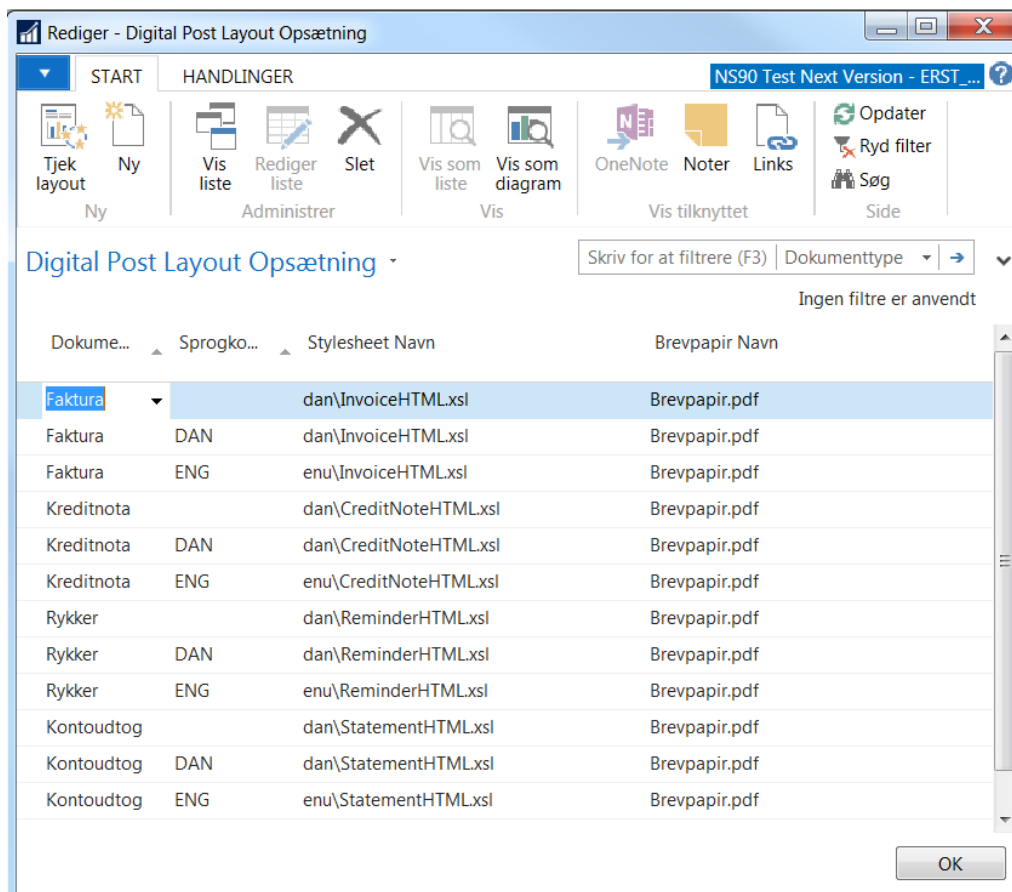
Rediger - Digital Post Layout Opsætning

START HANDLINGER

NS90 Test Next Version - ERST_...

Tjek layout
Ny
Ny

Vis liste
Rediger liste
Slet
Administrer

Vis som liste
Vis som diagram
Vis

OneNote
Noter
Links
Vis tilknyttet

Opdater
Ryd filter
Søg
Side

Digital Post Layout Opsætning

Skriv for at filtrere (F3) Dokumenttype

Ingen filtre er anvendt

| Dokume... | Sprogko... | Stylesheet Navn | Brevpapir Navn |
|---|---|---|---|
| Faktura | | dan\InvoiceHTML.xsl | Brevpapir.pdf |
| Faktura | DAN | dan\InvoiceHTML.xsl | Brevpapir.pdf |
| Faktura | ENG | enu\InvoiceHTML.xsl | Brevpapir.pdf |
| Kreditnota | | dan\CreditNoteHTML.xsl | Brevpapir.pdf |
| Kreditnota | DAN | dan\CreditNoteHTML.xsl | Brevpapir.pdf |
| Kreditnota | ENG | enu\CreditNoteHTML.xsl | Brevpapir.pdf |
| Rykker | | dan\ReminderHTML.xsl | Brevpapir.pdf |
| Rykker | DAN | dan\ReminderHTML.xsl | Brevpapir.pdf |
| Rykker | ENG | enu\ReminderHTML.xsl | Brevpapir.pdf |
| Kontoudtog | | dan\StatementHTML.xsl | Brevpapir.pdf |
| Kontoudtog | DAN | dan\StatementHTML.xsl | Brevpapir.pdf |
| Kontoudtog | ENG | enu\StatementHTML.xsl | Brevpapir.pdf |

OK